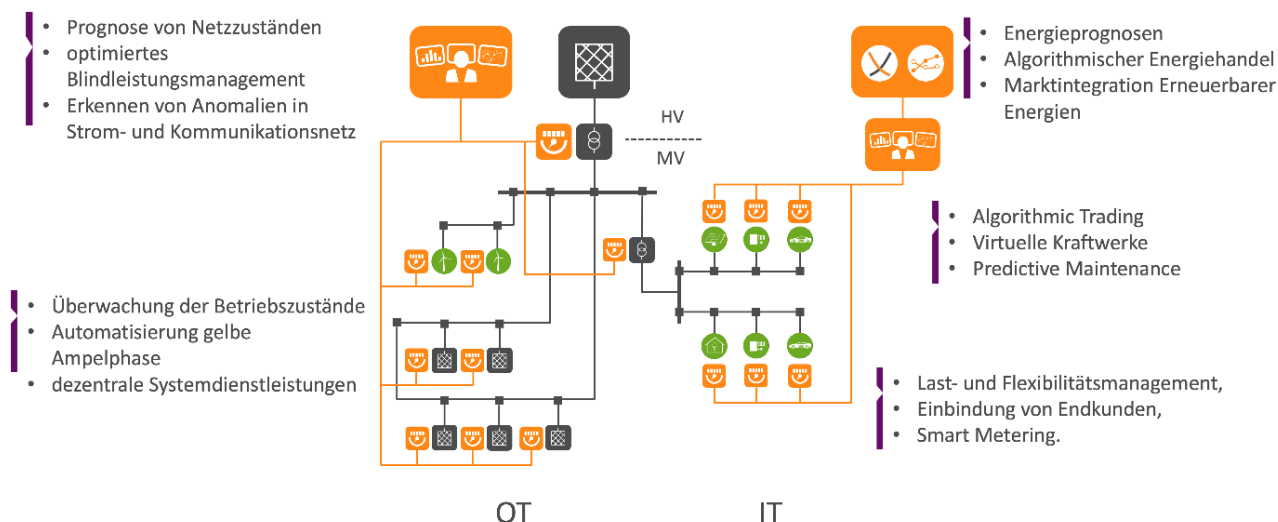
• Prognose von Netzzuständen
• optimiertes Blindleistungsmanagement
• Erkennen von Anomalien in Strom- und Kommunikationsnetz

HV
MV

• Energieprognosen
• Algorithmischer Energiehandel
• Marktintegration Erneuerbarer Energien

• Algorithmic Trading
• Virtuelle Kraftwerke
• Predictive Maintenance

• Überwachung der Betriebszustände
• Automatisierung gelbe Ampelphase
• dezentrale Systemdienstleistungen

• Last- und Flexibilitätsmanagement,
• Einbindung von Endkunden,
• Smart Metering.

OT

IT